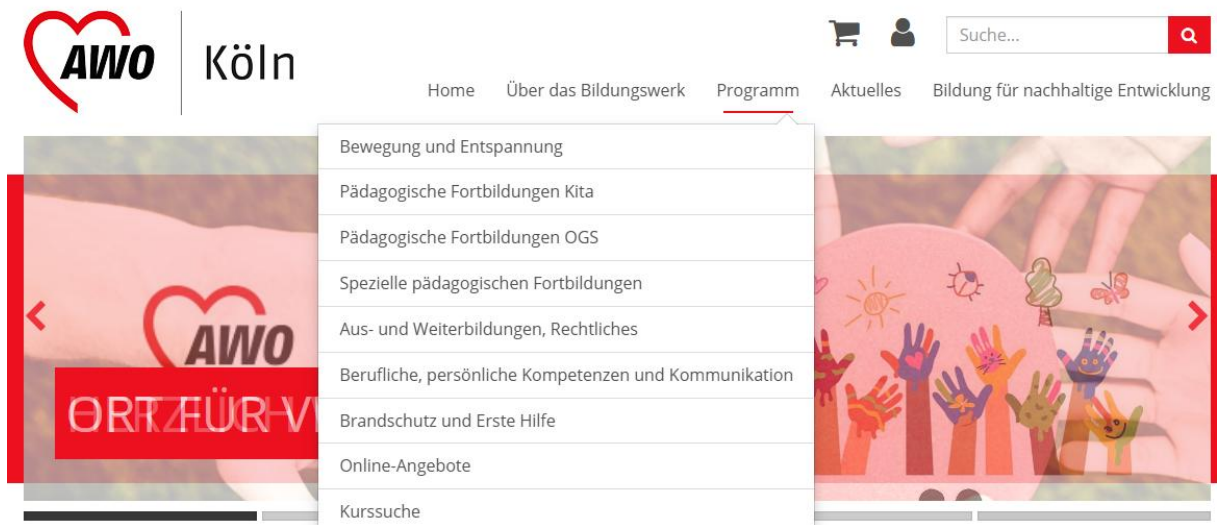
AWO Köln

Suche...

Home Über das Bildungswerk Programm Aktuelles Bildung für nachhaltige Entwicklung

Bewegung und Entspannung

Pädagogische Fortbildungen Kita

Pädagogische Fortbildungen OGS

Spezielle pädagogischen Fortbildungen

Aus- und Weiterbildungen, Rechtliches

Berufliche, persönliche Kompetenzen und Kommunikation

Brandschutz und Erste Hilfe

Online-Angebote

Kurssuche

AWO

ORT FÜR V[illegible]